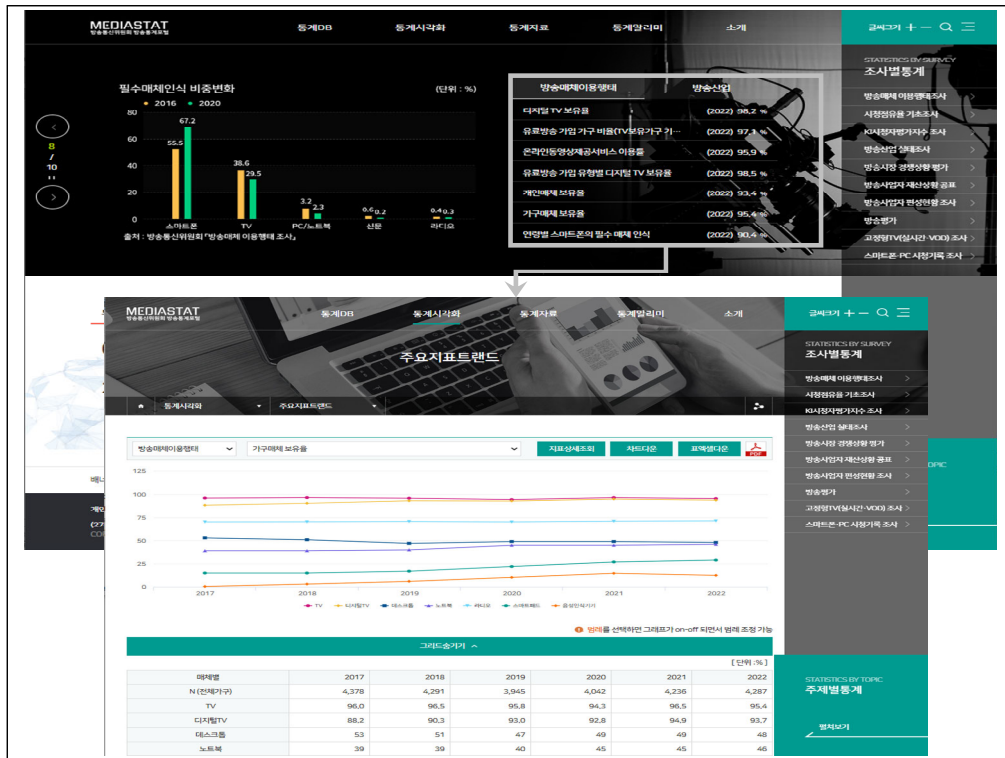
MEDIASTAT
방송통신위원회 방송통계포털

통계DB 통계시각화 통계자료 통계알리미 소개

글씨크기 + —

필수매체인식 비중변화

(단위 : %)

2016 2020

80 60 40 20 0

55.5 67.2 스마트폰
38.6 29.5 TV
3.2 2.3 PC/노트북
0.6 0.2 신문
0.4 0.3 라디오

출처 : 방송통신위원회 「방송매체 이용행태 조사」

8 / 10

| 방송매체이용행태 | 방송산업 |
|---|---|
| 디지털 TV 보유율 | (2022) 98.2 % |
| 유료방송 가입 가구 비율(TV보유가구 기... | (2022) 97.1 % |
| 온라인동영상제공서비스 이용률 | (2022) 95.9 % |
| 유료방송 가입 유형별 디지털 TV 보유율 | (2022) 98.5 % |
| 개인매체 보유율 | (2022) 93.4 % |
| 가구매체 보유율 | (2022) 95.4 % |
| 연령별 스마트폰의 필수 매체 인식 | (2022) 90.4 % |

STATISTICS BY SURVEY
조사별통계

방송매체 이용행태조사
시청점유율 기초조사
KI시청자평가지수 조사
방송산업 실태조사
방송시장 경쟁상황 평가
방송사업자 재산상황 공표
방송사업자 편성현황 조사
방송평가
고정형TV(실시간·VOD) 조사
스마트폰·PC 시청기록 조사

MEDIASTAT
방송통신위원회 방송통계포털

통계DB 통계시각화 통계자료 통계알리미 소개

글씨크기 + —

주요지표트랜드

통계시각화 주요지표트랜드

방송매체이용행태 가구매체 보유율 지표상세조회 차트다운 표엑셀다운 PDF

125 100 75 50 25 0

2017 2018 2019 2020 2021 2022

TV 디지털TV 데스크톱 노트북 라디오 스마트패드 음성인식기기

범례를 선택하면 그래프가 on-off 되면서 범례 조정 가능

그리드숨기기

[ 단위 : % ]

| 매체별 | 2017 | 2018 | 2019 | 2020 | 2021 | 2022 |
|---|---|---|---|---|---|---|
| N (전체가구) | 4,378 | 4,291 | 3,945 | 4,042 | 4,236 | 4,287 |
| TV | 96.0 | 96.5 | 95.8 | 94.3 | 96.5 | 95.4 |
| 디지털TV | 88.2 | 90.3 | 93.0 | 92.8 | 94.9 | 93.7 |
| 데스크톱 | 53 | 51 | 47 | 49 | 49 | 48 |
| 노트북 | 39 | 39 | 40 | 45 | 45 | 46 |

STATISTICS BY SURVEY
조사별통계

방송매체 이용행태조사
시청점유율 기초조사
KI시청자평가지수 조사
방송산업 실태조사
방송시장 경쟁상황 평가
방송사업자 재산상황 공표
방송사업자 편성현황 조사
방송평가
고정형TV(실시간·VOD) 조사
스마트폰·PC 시청기록 조사

STATISTICS BY TOPIC
주제별통계

펼쳐보기

배너
계인
(2)
CO
TOPIC